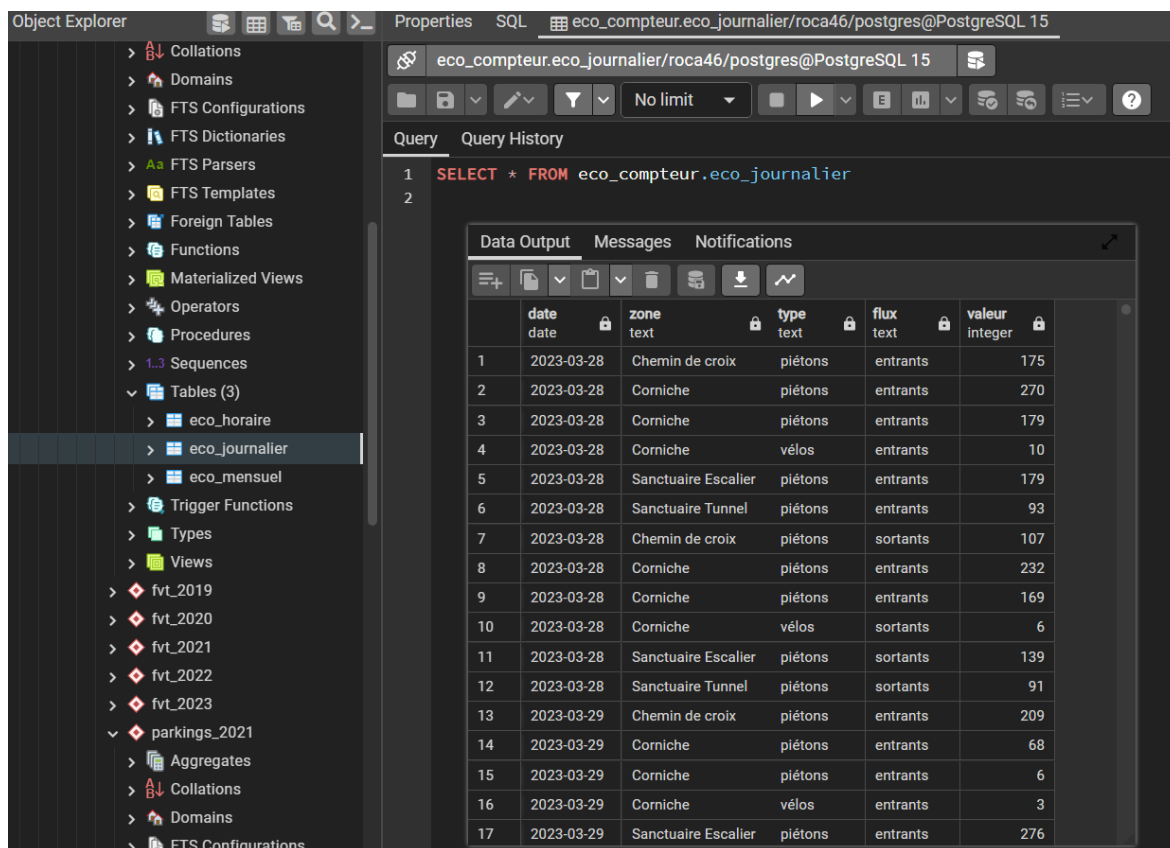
Object Explorer

Collations
Domains
FTS Configurations
FTS Dictionaries
FTS Parsers
FTS Templates
Foreign Tables
Functions
Materialized Views
Operators
Procedures
Sequences
Tables (3)
eco_horaire
eco_journalier
eco_mensuel
Trigger Functions
Types
Views
fvt_2019
fvt_2020
fvt_2021
fvt_2022
fvt_2023
parkings_2021
Aggregates
Collations
Domains
FTS Configurations

Properties SQL eco_compteur.eco_journalier/roca46/postgres@PostgreSQL 15

eco_compteur.eco_journalier/roca46/postgres@PostgreSQL 15

No limit

Query Query History

1 SELECT * FROM eco_compteur.eco_journalier
2

Data Output Messages Notifications

| | date date | zone text | type text | flux text | valeur integer |
|---|---|---|---|---|---|
| 1 | 2023-03-28 | Chemin de croix | piétons | entrants | 175 |
| 2 | 2023-03-28 | Corniche | piétons | entrants | 270 |
| 3 | 2023-03-28 | Corniche | piétons | entrants | 179 |
| 4 | 2023-03-28 | Corniche | vélos | entrants | 10 |
| 5 | 2023-03-28 | Sanctuaire Escalier | piétons | entrants | 179 |
| 6 | 2023-03-28 | Sanctuaire Tunnel | piétons | entrants | 93 |
| 7 | 2023-03-28 | Chemin de croix | piétons | sortants | 107 |
| 8 | 2023-03-28 | Corniche | piétons | entrants | 232 |
| 9 | 2023-03-28 | Corniche | piétons | entrants | 169 |
| 10 | 2023-03-28 | Corniche | vélos | sortants | 6 |
| 11 | 2023-03-28 | Sanctuaire Escalier | piétons | sortants | 139 |
| 12 | 2023-03-28 | Sanctuaire Tunnel | piétons | sortants | 91 |
| 13 | 2023-03-29 | Chemin de croix | piétons | entrants | 209 |
| 14 | 2023-03-29 | Corniche | piétons | entrants | 68 |
| 15 | 2023-03-29 | Corniche | piétons | entrants | 6 |
| 16 | 2023-03-29 | Corniche | vélos | entrants | 3 |
| 17 | 2023-03-29 | Sanctuaire Escalier | piétons | entrants | 276 |